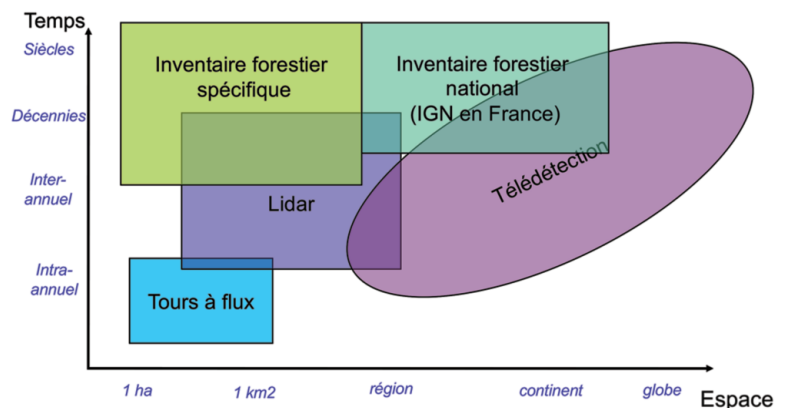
Temps

Siècles

Décennies

Inter-annuel

Intra-annuel

Inventaire forestier spécifique

Inventaire forestier national (IGN en France)

Télédétection

Lidar

Tours à flux

1 ha

1 km2

région

continent

globe

Espace